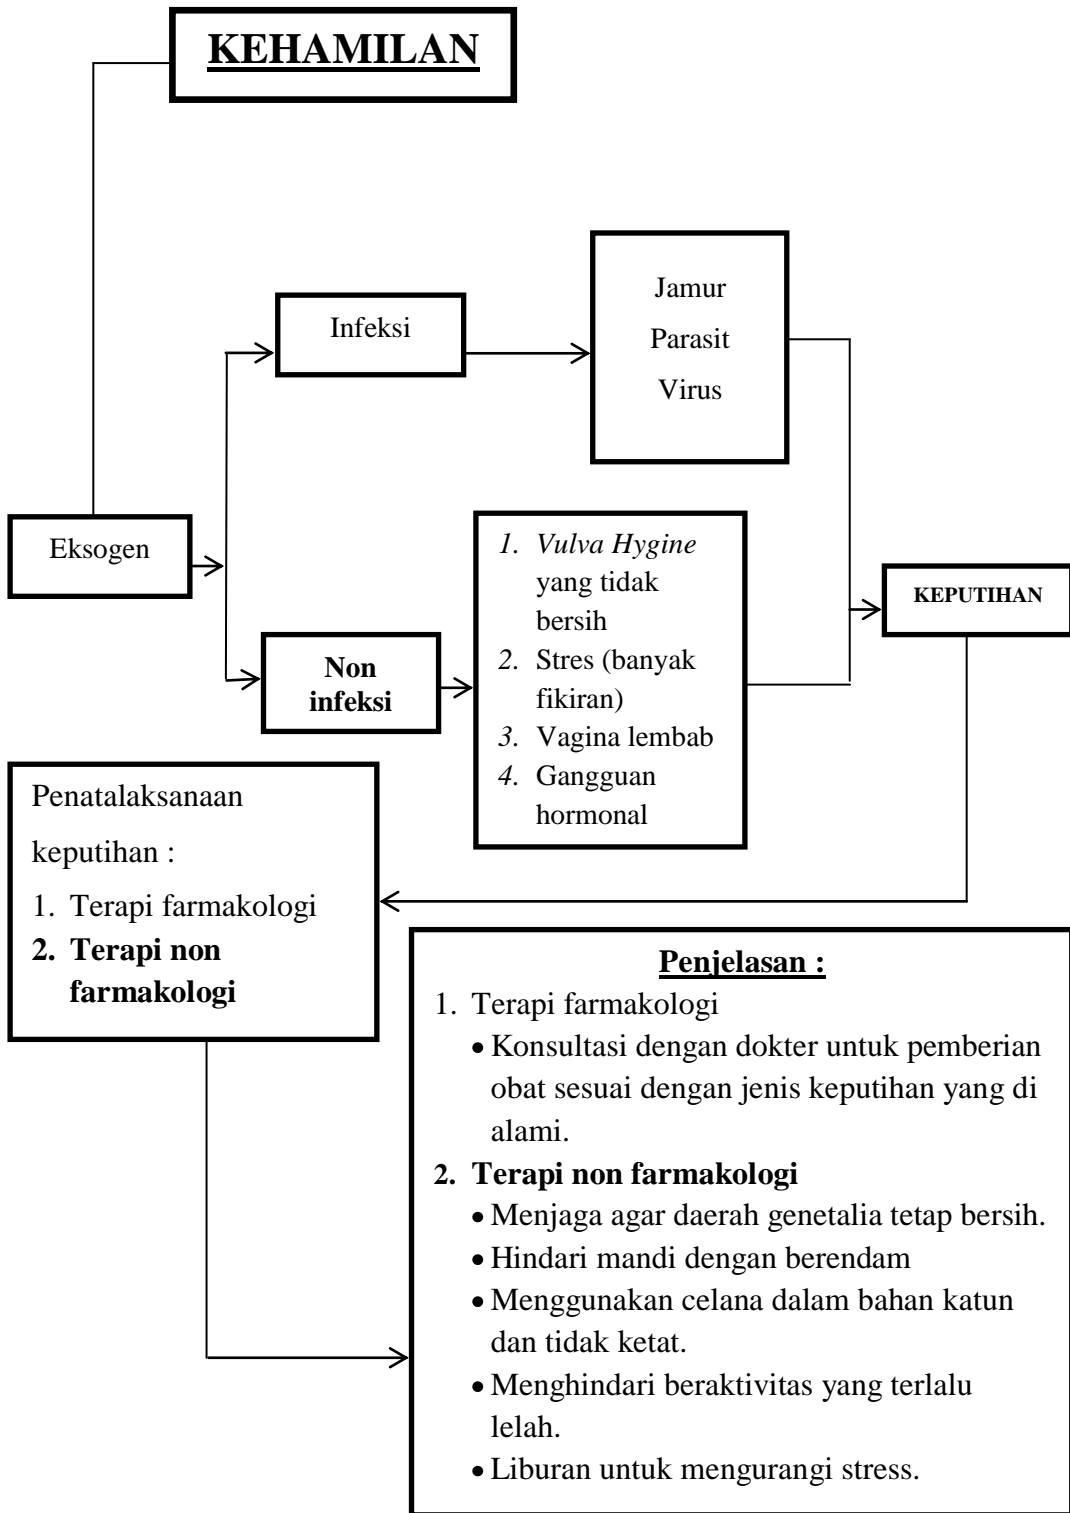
KEHAMILAN

Infeksi

Jamur
Parasit
Virus

Eksogen

1. Vulva Hygine yang tidak bersih
2. Stres (banyak fikiran)
3. Vagina lembab
4. Gangguan hormonal

KEPUTIHAN

Non infeksi

Penatalaksanaan keputihan :
1. Terapi farmakologi
2. Terapi non farmakologi

Penjelasan :
1. Terapi farmakologi
• Konsultasi dengan dokter untuk pemberian obat sesuai dengan jenis keputihan yang di alami.
2. Terapi non farmakologi
• Menjaga agar daerah genetalia tetap bersih.
• Hindari mandi dengan berendam
• Menggunakan celana dalam bahan katun dan tidak ketat.
• Menghindari beraktivitas yang terlalu lelah.
• Liburan untuk mengurangi stress.